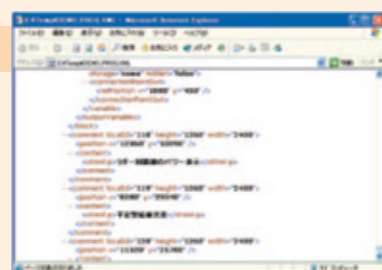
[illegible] - Microsoft Internet Explorer

ファイル(F) 編集(E) 表示(V) お気に入り(A) ツール(T) ヘルプ(H)

戻る 検索 お気に入り メディア

アドレス(D) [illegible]

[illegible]

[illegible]

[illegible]

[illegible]

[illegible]

</format>

<comment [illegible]>

<position x="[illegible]" y="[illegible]" />

<content>

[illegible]

</content>

</comment>

<comment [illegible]>

<position x="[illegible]" y="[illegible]" />

<content>

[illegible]

</content>

</comment>

<comment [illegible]>

<position x="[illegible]" y="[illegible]" />

<content>

ページが表示されました

マイ コンピュータ